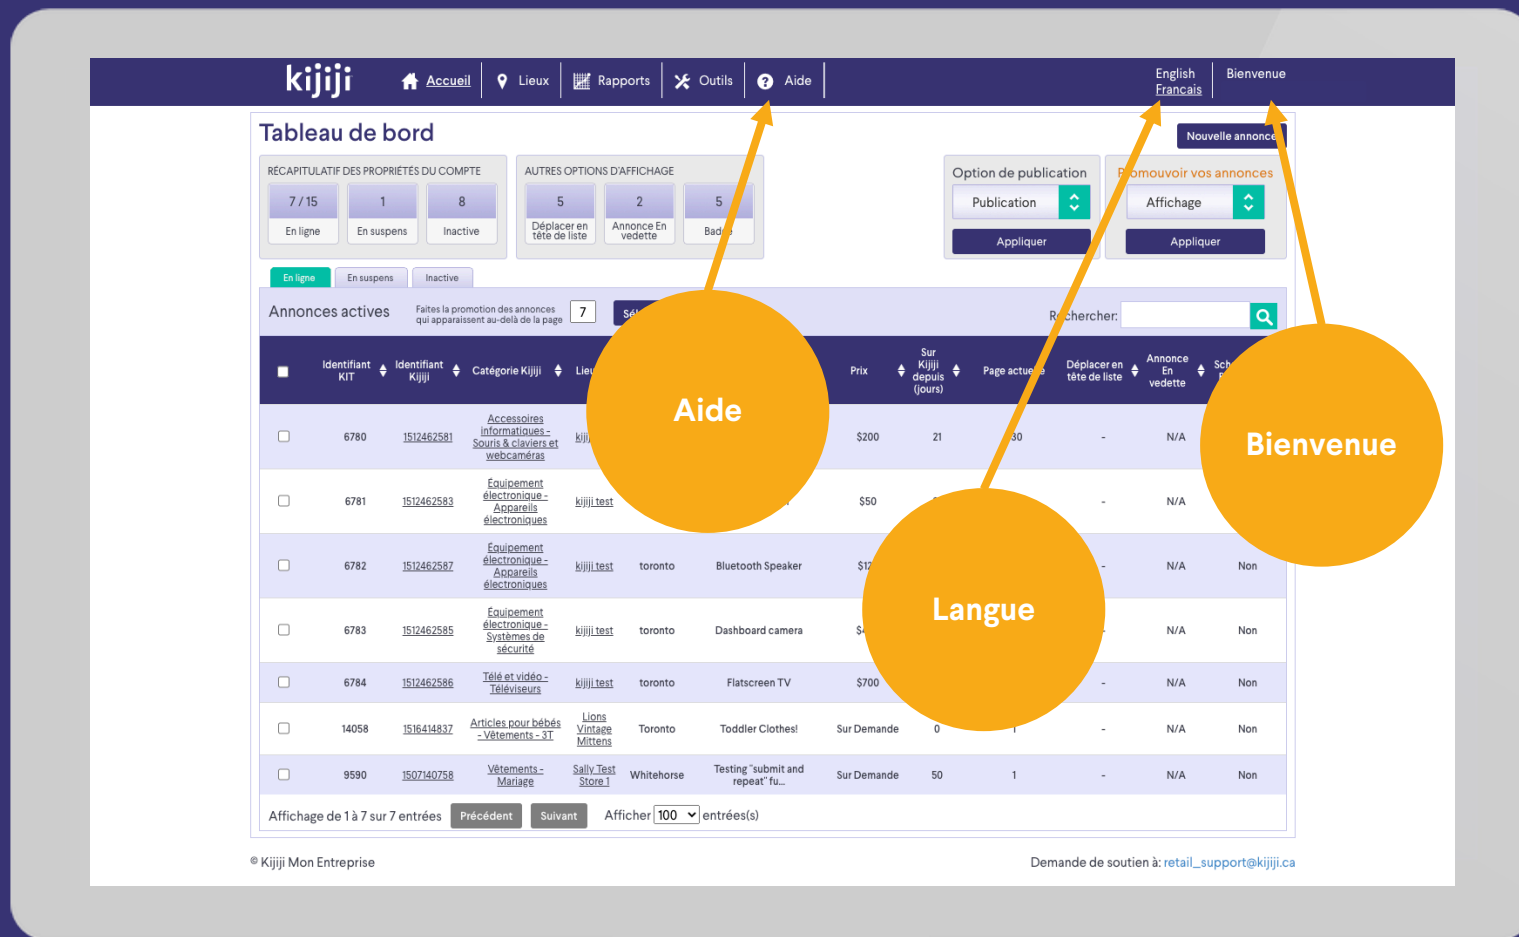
kijiji Accueil Lieux Rapports Outils Aide English Francais Bienvenue

Tableau de bord

Nouvelle annonce

RECAPITULATIF DES PROPRIÉTÉS DU COMPTE

7 / 15 En ligne
1 En suspens
8 Inactive

AUTRES OPTIONS D'AFFICHAGE

5 Déplacer en tête de liste
2 Annonce En vedette
5 Bad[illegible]

Option de publication
Publication
Appliquer

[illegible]omouvoir vos annonces
Affichage
Appliquer

En ligne En suspens Inactive

Annonces actives Faites la promotion des annonces qui apparaissent au-delà de la page 7 Sé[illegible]

R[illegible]chercher:

Aide

Bienvenue

Langue

| | Identifiant KIT | Identifiant Kijiji | Catégorie Kijiji | Lieu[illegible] | | | Prix | Sur Kijiji depuis (jours) | Page actue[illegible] | Déplacer en tête de liste | Annonce En vedette | Sch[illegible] |
|---|---|---|---|---|---|---|---|---|---|---|---|---|
| | 6780 | 1512462581 | Accessoires informatiques - Souris & claviers et webcaméras | kiji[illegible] | | | $200 | 21 | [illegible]30 | - | N/A | |
| | 6781 | 1512462583 | Equipement électronique - Appareils électroniques | kijiji test | | | $50 | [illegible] | | - | N/A | |
| | 6782 | 1512462587 | Equipement électronique - Appareils électroniques | kijiji test | toronto | Bluetooth Speaker | $12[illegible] | | | - | N/A | Non |
| | 6783 | 1512462585 | Equipement électronique - Systèmes de sécurité | kijiji test | toronto | Dashboard camera | $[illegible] | | | | N/A | Non |
| | 6784 | 1512462586 | Télé et vidéo - Téléviseurs | kijiji test | toronto | Flatscreen TV | $700 | | | - | N/A | Non |
| | 14058 | 1516414837 | Articles pour bébés - Vêtements - 3T | Lions Vintage Mittens | Toronto | Toddler Clothes! | Sur Demande | 0 | 1 | - | N/A | Non |
| | 9590 | 1507140758 | Vêtements - Mariage | Sally Test Store 1 | Whitehorse | Testing "submit and repeat" fu... | Sur Demande | 50 | 1 | - | N/A | Non |

Affichage de 1 à 7 sur 7 entrées Précédent Suivant Afficher 100 entrées(s)

© Kijiji Mon Entreprise

Demande de soutien à: retail_support@kijiji.ca